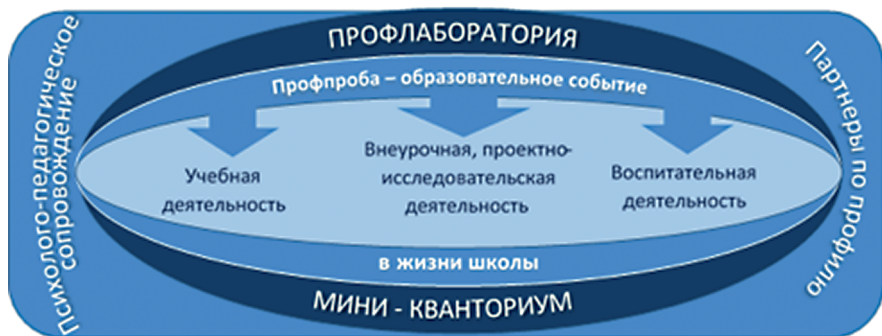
ПРОФЛАБОРАТОРИЯ

Профпроба – образовательное событие

Психолого-педагогическое сопровождение

Партнеры по профилю

Учебная деятельность

Внеурочная, проектно-исследовательская деятельность

Воспитательная деятельность

в жизни школы

МИНИ - КВАНТОРИУМ